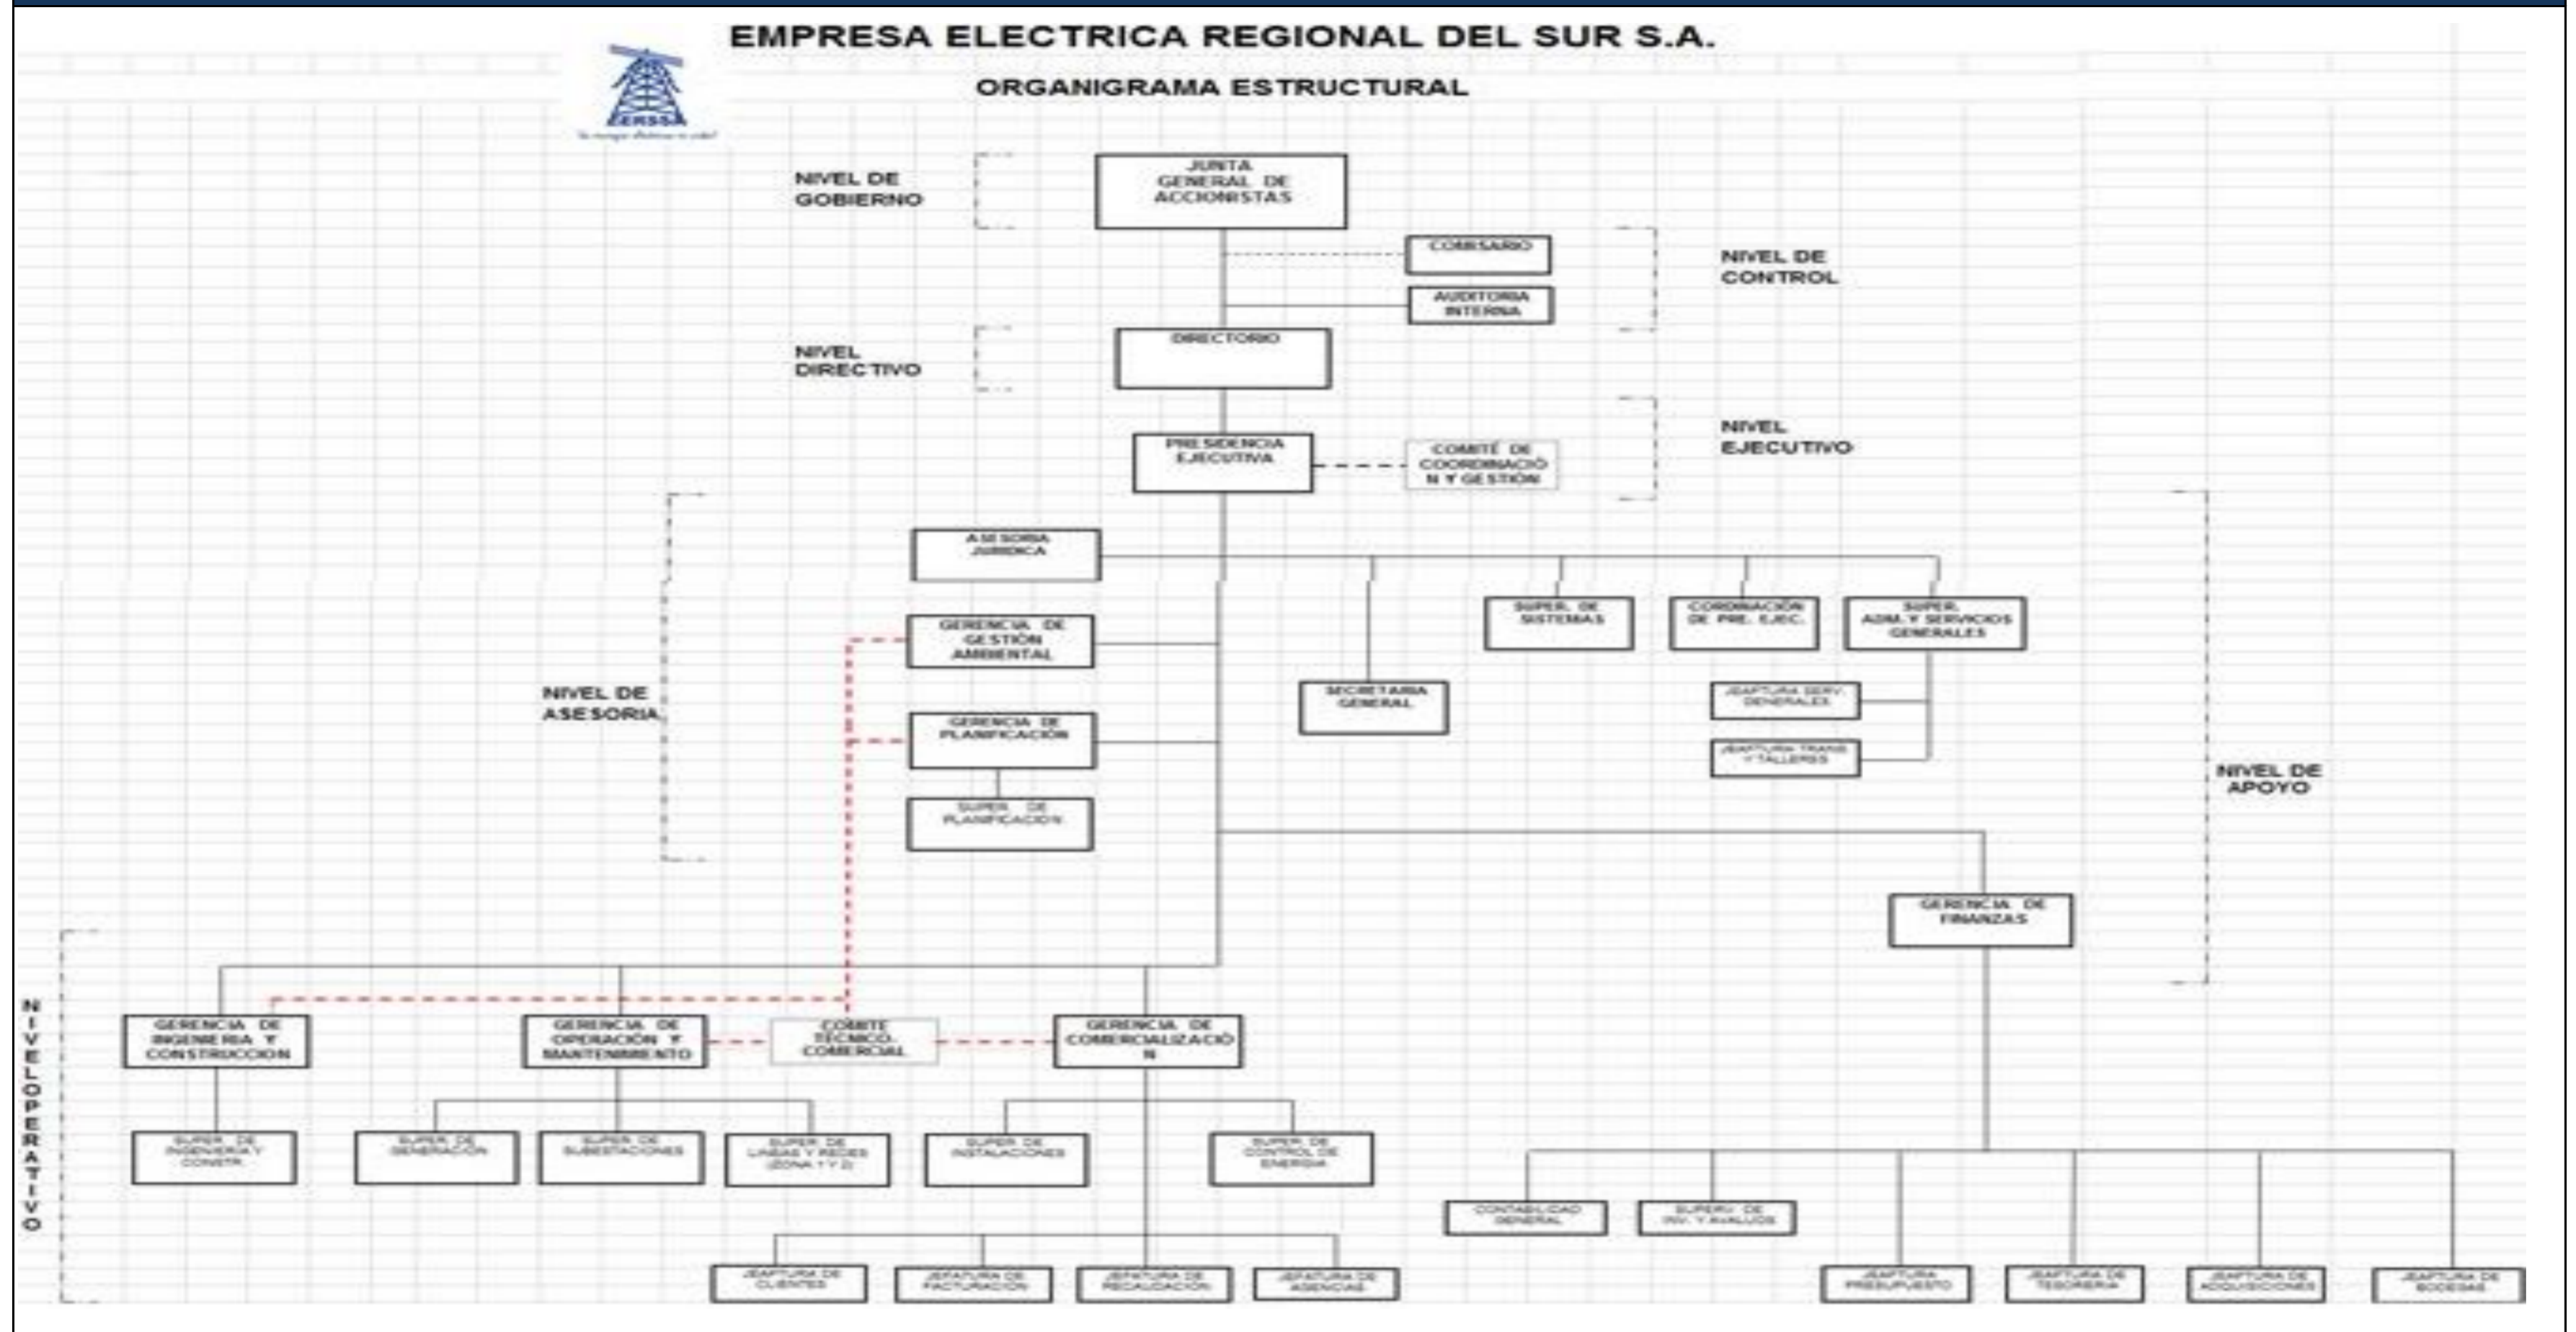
EMPRESA ELECTRICA REGIONAL DEL SUR S.A.

ORGANIGRAMA ESTRUCTURAL

EERSSA

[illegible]

NIVEL DE GOBIERNO

JUNTA GENERAL DE ACCIONISTAS

COMISARIO

AUDITORIA INTERNA

NIVEL DE CONTROL

NIVEL DIRECTIVO

DIRECTORIO

PRESIDENCIA EJECUTIVA

COMITÉ DE COORDINACIÓN Y GESTIÓN

NIVEL EJECUTIVO

ASESORIA JURIDICA

GERENCIA DE GESTIÓN AMBIENTAL

GERENCIA DE PLANIFICACIÓN

SUPER. DE PLANIFICACION

NIVEL DE ASESORIA

SECRETARIA GENERAL

SUPER. DE SISTEMAS

CORDINACIÓN DE PRE. EJEC.

SUPER. ADM. Y SERVICIOS GENERALES

JEAFTURA SERV. GENERALES

JEAFTURA TRANS. Y TALLERES

NIVEL DE APOYO

GERENCIA DE FINANZAS

NIVEL OPERATIVO

GERENCIA DE INGENIERIA Y CONSTRUCCION

GERENCIA DE OPERACIÓN Y MANTENIMIENTO

COMITE TECNICO-COMERCIAL

GERENCIA DE COMERCIALIZACIÓN

SUPER. DE INGENIERIA Y CONSTR.

SUPER. DE GENERACIÓN

SUPER. DE SUBESTACIONES

SUPER. DE LINEAS Y REDES (ZONA 1 Y 2)

SUPER. DE INSTALACIONES

SUPER. DE CONTROL DE ENERGIA

CONTABILIDAD GENERAL

SUPERV. DE INV. Y AVALUOS

JEAFTURA DE CLIENTES

JEAFTURA DE FACTURACION

JEAFTURA DE RECAUDACION

JEAFTURA DE AGENCIAS

JEAFTURA PRESUPUESTO

JEAFTURA DE TESORERIA

JEAFTURA DE ADQUISICIONES

JEAFTURA DE BODEGAS